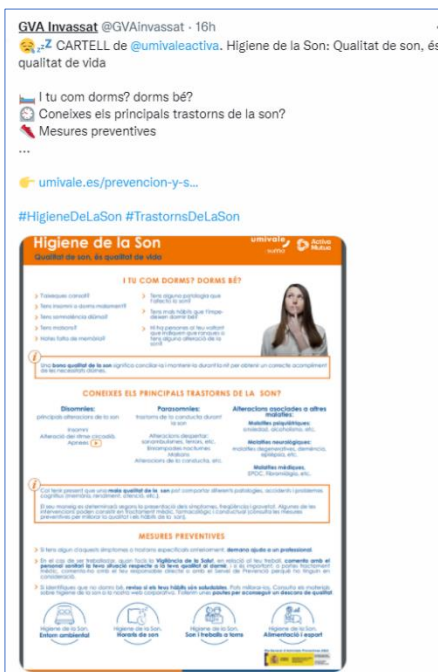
GVA Invassat @GVAinvassat · 16h
😪💤 CARTELL de @umivaleactiva. Higiene de la Son: Qualitat de son, és qualitat de vida

🛏️ I tu com dorms? dorms bé?
⏰ Coneixes els principals trastorns de la son?
💊 Mesures preventives
...

👉 umivale.es/prevencion-y-s...

#HigieneDeLaSon #TrastornsDeLaSon

Higiene de la Son
Qualitat de son, és qualitat de vida
umivale Activa Mutua

I TU COM DORMS? DORMS BÉ?

Tens alguna patologia que l'afecta la son?
Tens mals hàbits que l'impedeixen dormir bé?
Hi ha persones al teu voltant que indiquen que ronques o tens alguna alteració de la son?

Una bona qualitat de la son significa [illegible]

CONEIXES ELS PRINCIPALS TRASTORNS DE LA SON?

Dissomnies:
principals alteracions de la son
Insomni
Alteració del ritme circadià
Apnees

Parasomnies:
trastorns de la conducta durant la son
Alteracions despertar
Bruxisme
Alteracions de la conducta, etc.

Alteracions associades a altres malalties:
Malalties psiquiàtriques:
Malalties neurològiques:
Malalties mèdiques:

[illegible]

MESURES PREVENTIVES

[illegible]

Higiene de la Son. Entorn ambiental
Higiene de la Son. Horaris de son
Higiene de la Son. Son i treball a torns
Higiene de la Son. Alimentació i esport